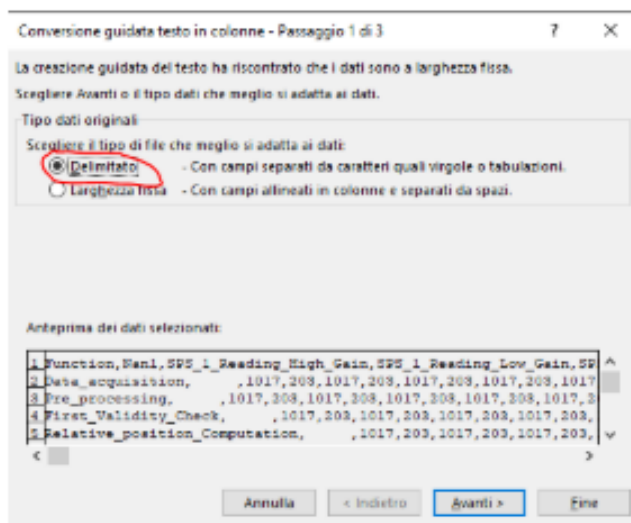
Conversione guidata testo in colonne - Passaggio 1 di 3

?

×

La creazione guidata del testo ha riscontrato che i dati sono a larghezza fissa.

Scegliere Avanti o il tipo dati che meglio si adatta ai dati.

Tipo dati originali

Scegliere il tipo di file che meglio si adatta ai dati:

Delimitato - Con campi separati da caratteri quali virgole o tabulazioni.

Larghezza fissa - Con campi allineati in colonne e separati da spazi.

Anteprima dei dati selezionati:

1 Function,Nanl,SPS_1_Reading_High_Gain,SPS_1_Reading_Low_Gain,SP
2 Data_acquisition, ,1017,203,1017,203,1017,203,1017,203,1017
3 Pre_processing, ,1017,203,1017,203,1017,203,1017,203,1017,2
4 First_Validity_Check, ,1017,203,1017,203,1017,203,1017,203,
5 Relative_position_Computation, ,1017,203,1017,203,1017,203,

Annulla

< Indietro

Avanti >

Fine